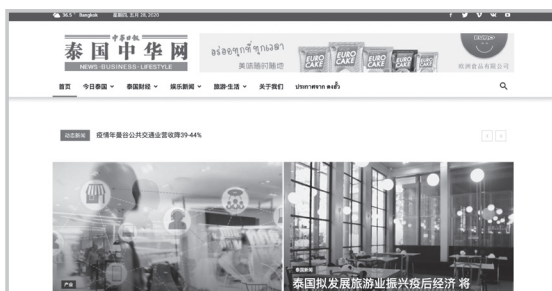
36.5° Bangkok 星期四, 五月 28, 2020

中華日報
泰国中华网
NEWS · BUSINESS · LIFESTYLE

อร่อยทุกที่ทุกเวลา
美味随时随地

EURO CAKE
EURO CAKE

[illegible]

首页 今日泰国 泰国财经 娱乐新闻 旅游·生活 关于我们 ประกาศจาก คลคั่ว

动态新闻 疫情年曼谷公共交通业营收降39-44%

产业

泰国新闻
泰国拟发展旅游业振兴疫后经济 将